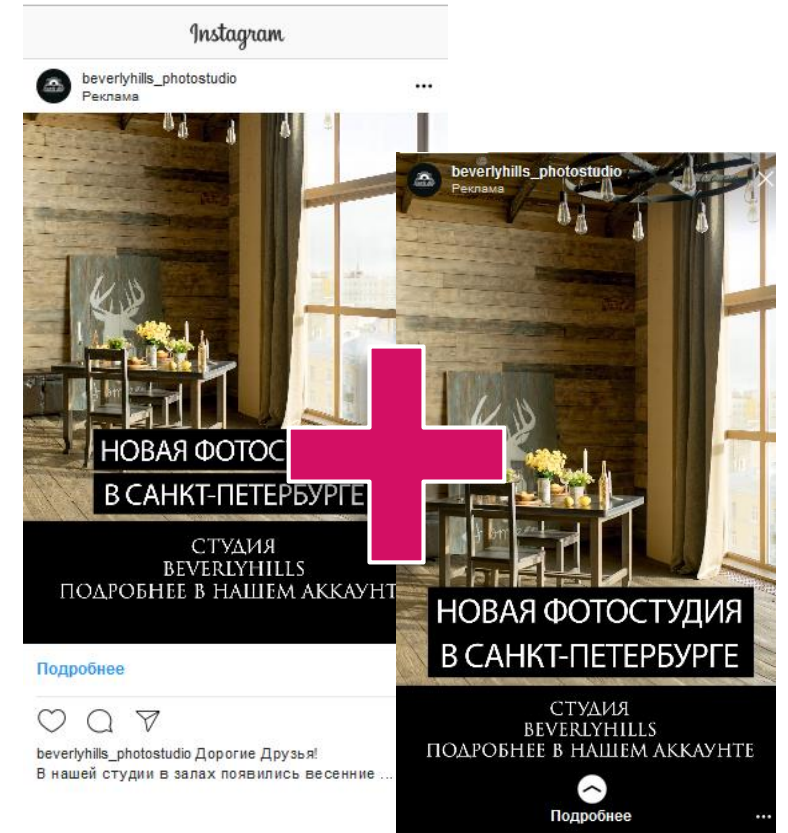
Instagram

beverlyhills_photostudio
Реклама

НОВАЯ ФОТОС
В САНКТ-ПЕТЕРБУРГЕ

СТУДИЯ
BEVERLYHILLS
ПОДРОБНЕЕ В НАШЕМ АККАУНТ

Подробнее

beverlyhills_photostudio Дорогие Друзья!
В нашей студии в залах появились весенние ...

beverlyhills_photostudio
Реклама

НОВАЯ ФОТОСТУДИЯ
В САНКТ-ПЕТЕРБУРГЕ

СТУДИЯ
BEVERLYHILLS
ПОДРОБНЕЕ В НАШЕМ АККАУНТЕ

Подробнее